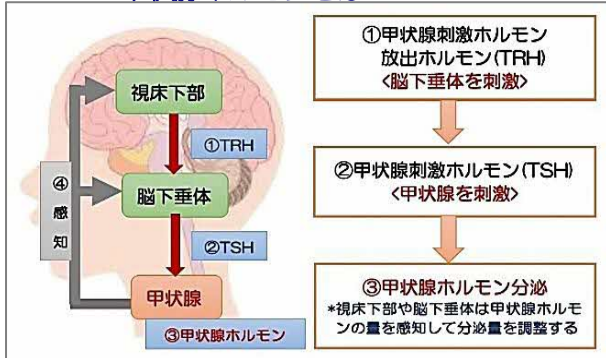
視床下部

①TRH

④
感
知

脳下垂体

②TSH

甲状腺

③甲状腺ホルモン

①甲状腺刺激ホルモン放出ホルモン(TRH)
<脳下垂体を刺激>

②甲状腺刺激ホルモン(TSH)
<甲状腺を刺激>

③甲状腺ホルモン分泌
*視床下部や脳下垂体は甲状腺ホルモンの量を感知して分泌量を調整する